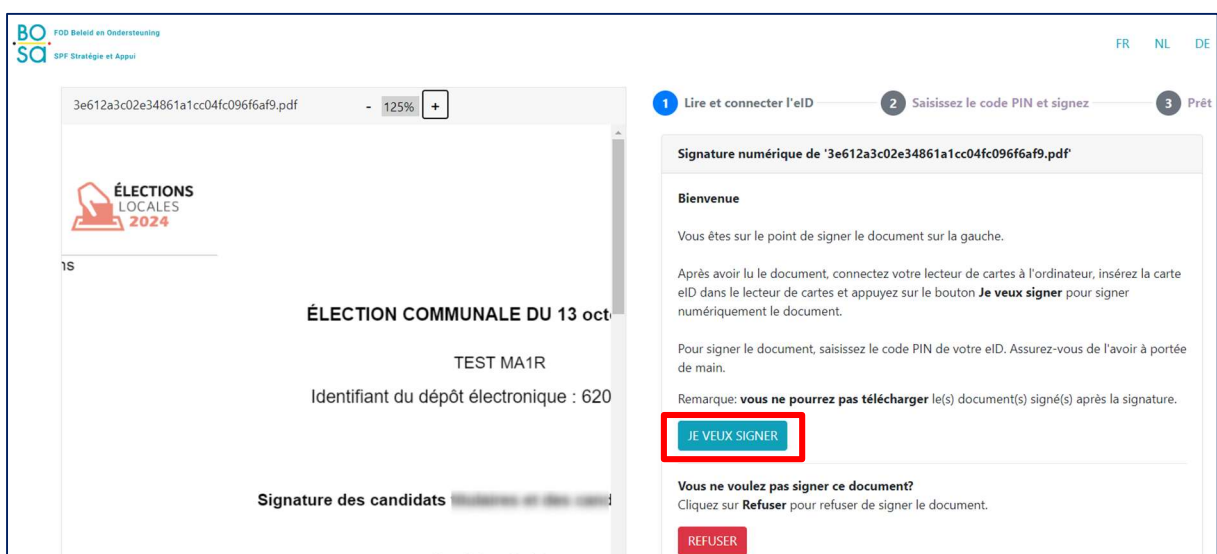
BO SA FOD Beleid en Ondersteuning
SPF Stratégie et Appui

FR NL DE

3e612a3c02e34861a1cc04fc096f6af9.pdf - 125% +

ÉLECTIONS LOCALES 2024

าs

ÉLECTION COMMUNALE DU 13 oct

TEST MA1R

Identifiant du dépôt électronique : 620

Signature des candidats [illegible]

1 Lire et connecter l'eID 2 Saisissez le code PIN et signez 3 Prêt

Signature numérique de '3e612a3c02e34861a1cc04fc096f6af9.pdf'

Bienvenue

Vous êtes sur le point de signer le document sur la gauche.

Après avoir lu le document, connectez votre lecteur de cartes à l'ordinateur, insérez la carte eID dans le lecteur de cartes et appuyez sur le bouton Je veux signer pour signer numériquement le document.

Pour signer le document, saisissez le code PIN de votre eID. Assurez-vous de l'avoir à portée de main.

Remarque: vous ne pourrez pas télécharger le(s) document(s) signé(s) après la signature.

JE VEUX SIGNER

Vous ne voulez pas signer ce document?
Cliquez sur Refuser pour refuser de signer le document.

REFUSER